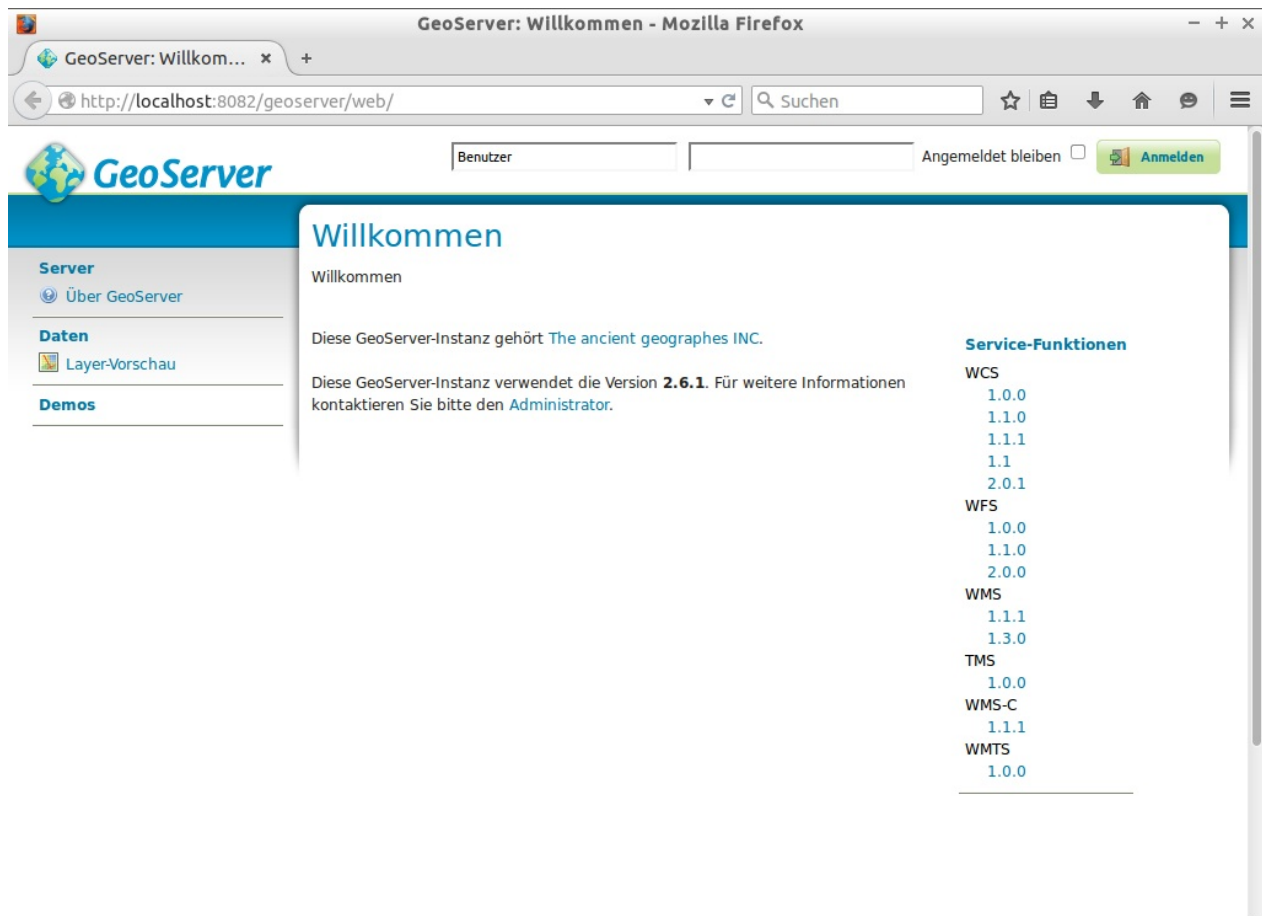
GeoServer: Willkommen - Mozilla Firefox

GeoServer: Willkom... ×

http://localhost:8082/geoserver/web/

Suchen

GeoServer

Benutzer

Angemeldet bleiben

Anmelden

Server

Über GeoServer

Daten

Layer-Vorschau

Demos

Willkommen

Willkommen

Diese GeoServer-Instanz gehört The ancient geographes INC.

Diese GeoServer-Instanz verwendet die Version **2.6.1**. Für weitere Informationen kontaktieren Sie bitte den Administrator.

Service-Funktionen

WCS
1.0.0
1.1.0
1.1.1
1.1
2.0.1
WFS
1.0.0
1.1.0
2.0.0
WMS
1.1.1
1.3.0
TMS
1.0.0
WMS-C
1.1.1
WMTS
1.0.0